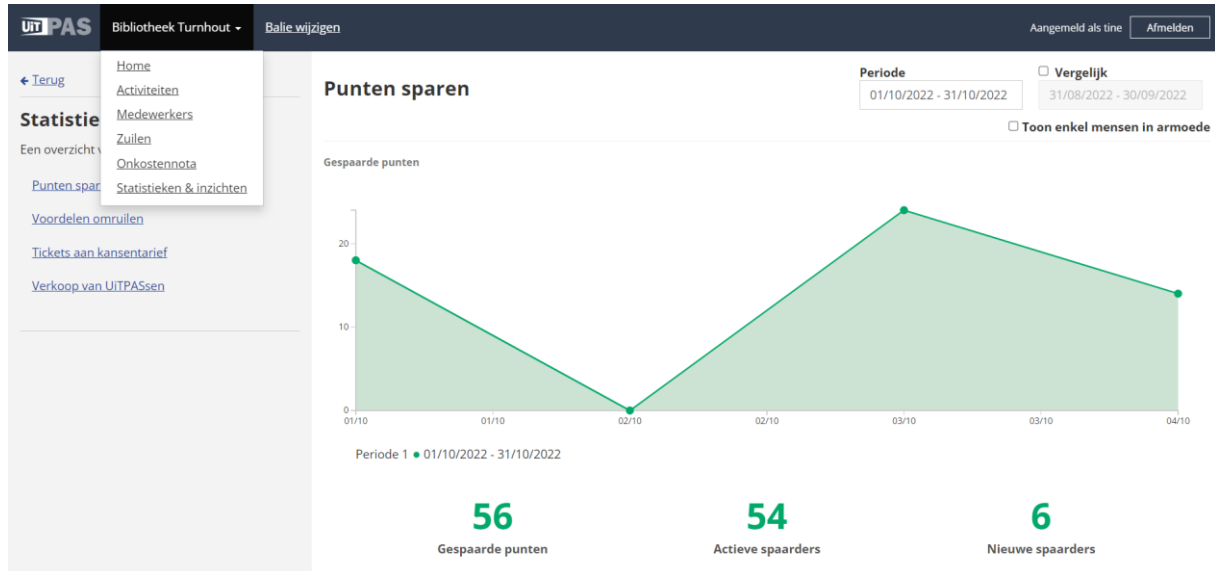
UiTPAS Bibliotheek Turnhout ▾ Balie wijzigen

Aangemeld als tine Afmelden

Home
Activiteiten
Medewerkers
Zuilen
Onkostennota
Statistieken & inzichten

← Terug

Statistie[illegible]

Een overzicht v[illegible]

Punten spar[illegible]

Voordelen omruilen

Tickets aan kansentarief

Verkoop van UiTPASsen

Punten sparen

Periode
01/10/2022 - 31/10/2022

☐ Vergelijk
31/08/2022 - 30/09/2022

☐ Toon enkel mensen in armoede

Gespaarde punten

20
10
0

01/10 01/10 02/10 02/10 03/10 03/10 04/10

Periode 1 • 01/10/2022 - 31/10/2022

56
Gespaarde punten

54
Actieve spaarders

6
Nieuwe spaarders